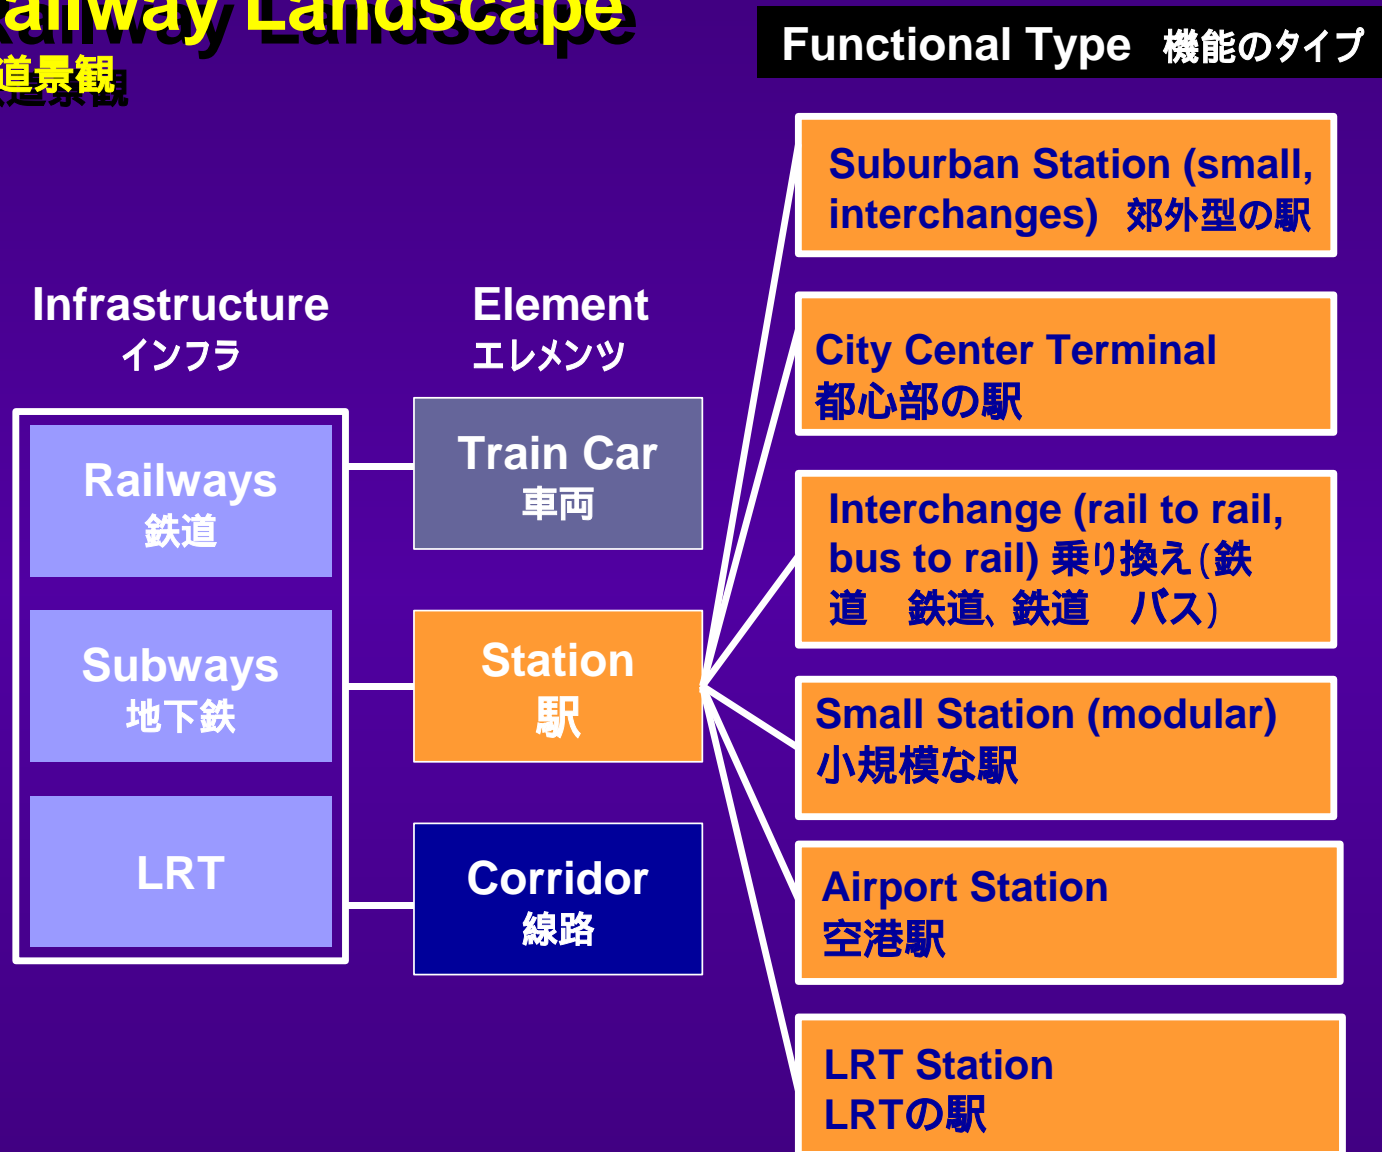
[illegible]ailway Landscape
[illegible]道景観

Functional Type 機能のタイプ

Infrastructure
インフラ

Element
エレメンツ

Railways
鉄道

Subways
地下鉄

LRT

Train Car
車両

Station
駅

Corridor
線路

Suburban Station (small, interchanges) 郊外型の駅

City Center Terminal
都心部の駅

Interchange (rail to rail, bus to rail) 乗り換え(鉄道 鉄道、鉄道 バス)

Small Station (modular)
小規模な駅

Airport Station
空港駅

LRT Station
LRTの駅